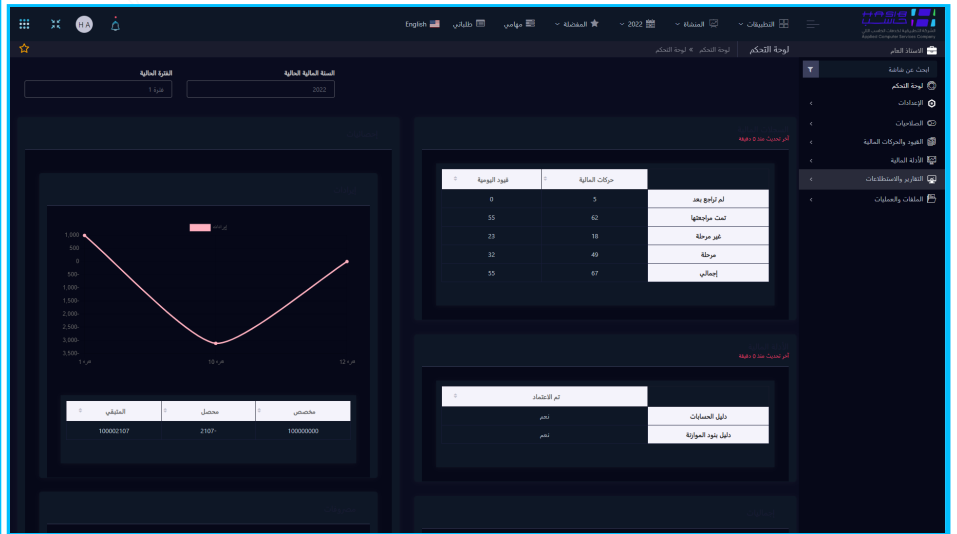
HA English طلباتي مهامي المفضلة 2022 المنشأة التطبيقات

Rashed Computer Services Company

الأستاذ العام لوحة التحكم لوحة التحكم » لوحة التحكم

ابحث عن شاشة
لوحة التحكم
الإعدادات
الصلاحيات
القيود والحركات المالية
الأدلة المالية
التقارير والاستعلامات
الملفات والعمليات

الفترة الحالية
فترة 1

السنة المالية الحالية
2022

أخر تحديث منذ 0 دقيقة

| | حركات المالية | قيود اليومية |
|---|---|---|
| لم تراجع بعد | 5 | 0 |
| تمت مراجعتها | 62 | 55 |
| غير مرحلة | 18 | 23 |
| مرحلة | 49 | 32 |
| إجمالي | 67 | 55 |

1,000
500
0
-500
-1,000
-1,500
-2,000
-2,500
-3,000
-3,500

فترة 1 فترة 10 فترة 12

| مخصص | محصل | المتبقي |
|---|---|---|
| 100000000 | -2107 | 100002107 |

أخر تحديث منذ 0 دقيقة

| | تم الاعتماد |
|---|---|
| دليل الحسابات | نعم |
| دليل بنود الموازنة | نعم |